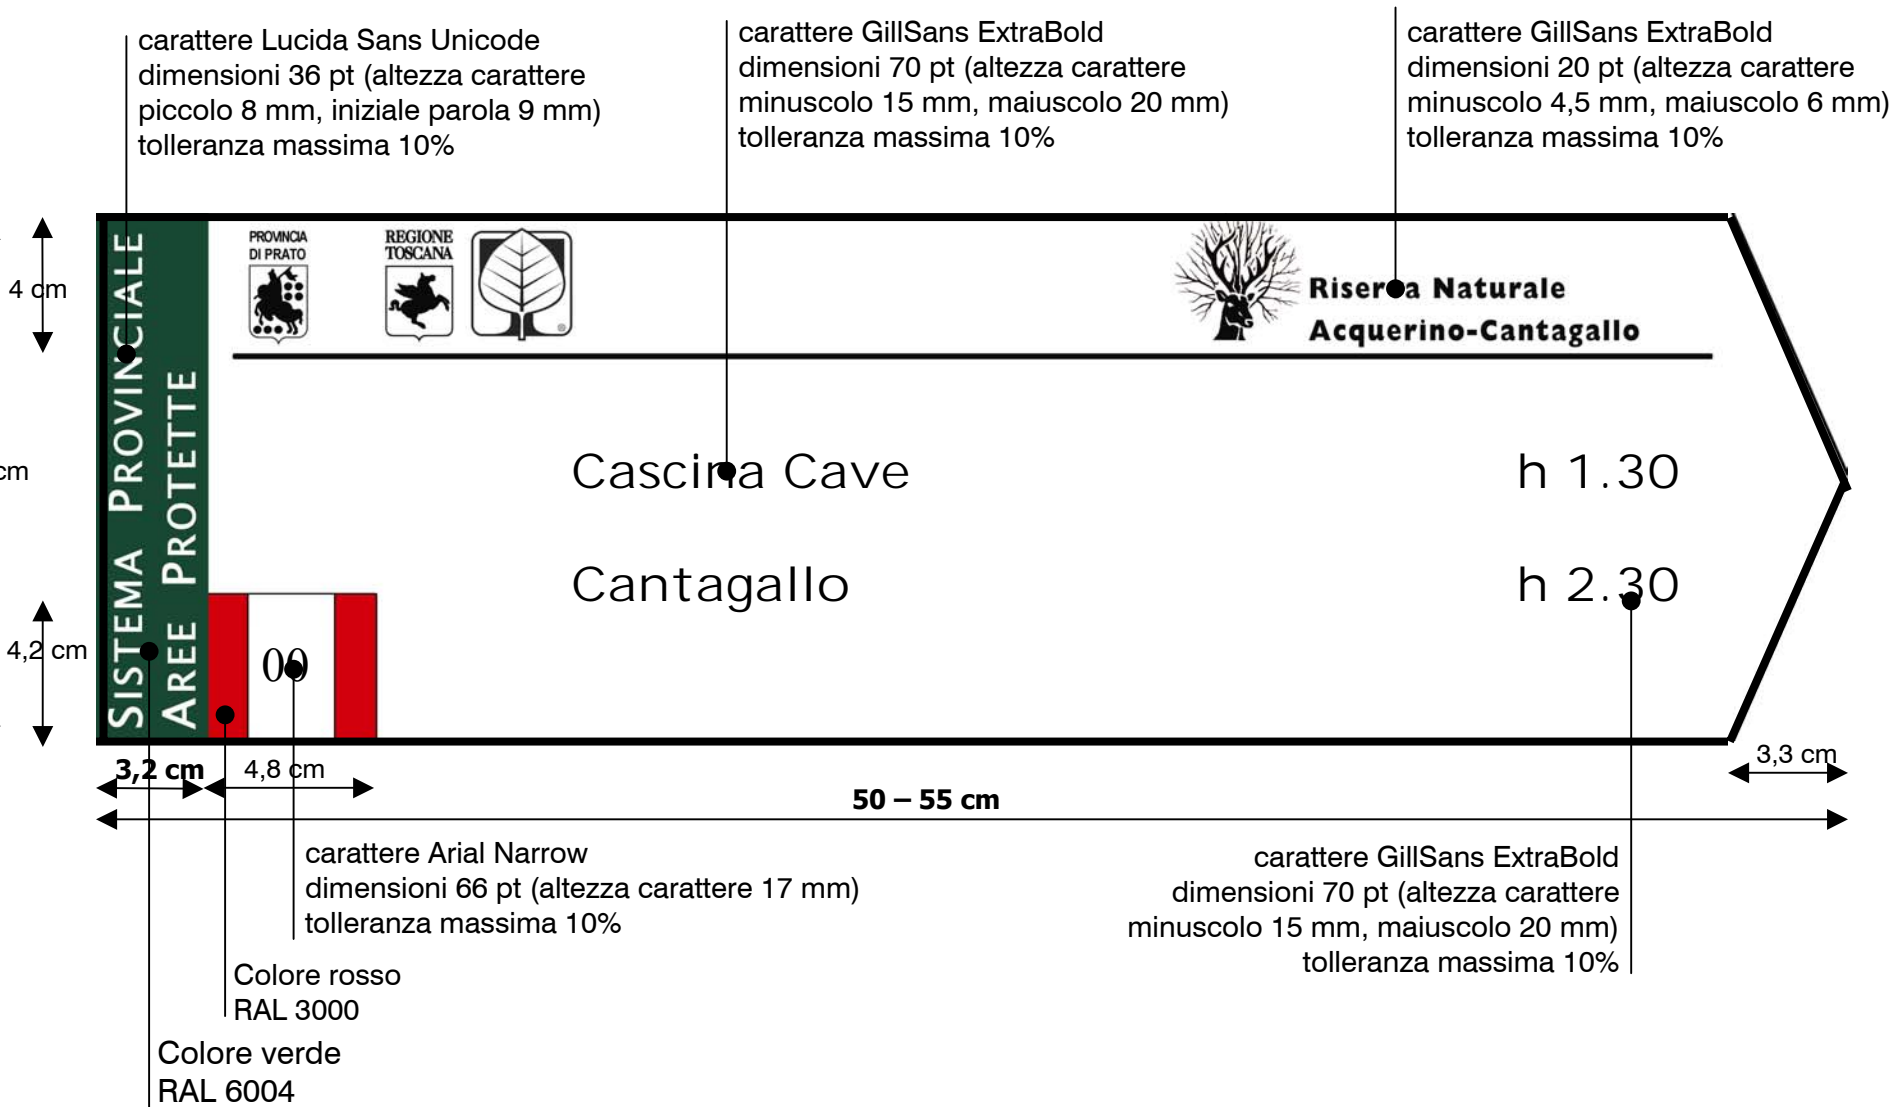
carattere Lucida Sans Unicode
dimensioni 36 pt (altezza carattere piccolo 8 mm, iniziale parola 9 mm)
tolleranza massima 10%

carattere GillSans ExtraBold
dimensioni 70 pt (altezza carattere minuscolo 15 mm, maiuscolo 20 mm)
tolleranza massima 10%

carattere GillSans ExtraBold
dimensioni 20 pt (altezza carattere minuscolo 4,5 mm, maiuscolo 6 mm)
tolleranza massima 10%

4 cm

cm

4,2 cm

SISTEMA PROVINCIALE
AREE PROTETTE

PROVINCIA DI PRATO

REGIONE TOSCANA

Riserva Naturale
Acquerino-Cantagallo

Cascina Cave h 1.30

Cantagallo h 2.30

00

3,2 cm

4,8 cm

3,3 cm

50 – 55 cm

carattere Arial Narrow
dimensioni 66 pt (altezza carattere 17 mm)
tolleranza massima 10%

carattere GillSans ExtraBold
dimensioni 70 pt (altezza carattere minuscolo 15 mm, maiuscolo 20 mm)
tolleranza massima 10%

Colore rosso
RAL 3000

Colore verde
RAL 6004